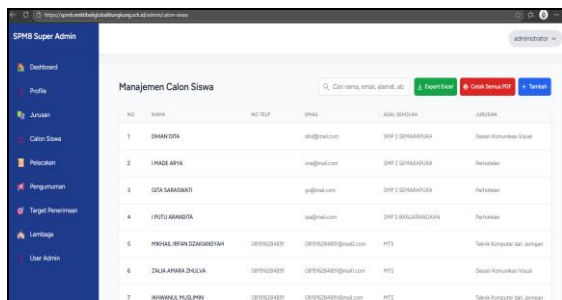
https://spmb.smkbaliglobalklungkung.sch.id/admin/calon-siswa

SPMB Super Admin

administrator

Dashboard
Profile
Jurusan
Calon Siswa
Pelacakan
Pengumuman
Target Penerimaan
Lembaga
User Admin

Manajemen Calon Siswa

Cari nama, email, alamat, atau

Export Excel
Cetak Semua PDF
+ Tambah

| NO | NAMA | NO TELP | EMAIL | ASAL SEKOLAH | JURUSAN |
|---|---|---|---|---|---|
| 1 | DHIAN DITA | | dhit@mail.com | SMP 2 SEMARAPURA | Desain Komunikasi Visual |
| 2 | I MADE ARYA | | ima@mail.com | SMP 2 SEMARAPURA | Perhotelan |
| 3 | GITA SARASWATI | | gs@mail.com | SMP 2 SEMARAPURA | Perhotelan |
| 4 | I PUTU ARANDITA | | ipa@mail.com | SMP 2 BANJARANGKAN | Perhotelan |
| 5 | MIKHAIL IRFAN DZAKIANSYAH | 081916284891 | 081916284891@mail2.com | MTS | Teknik Komputer dan Jaringan |
| 6 | ZALIA AMARA ZHULVA | 081916284891 | 081916284891@mail1.com | MTS | Desain Komunikasi Visual |
| 7 | IKHWANUL MUSLIMIN | 081916284891 | 081916284891@mail.com | MTS | Teknik Komputer dan Jaringan |